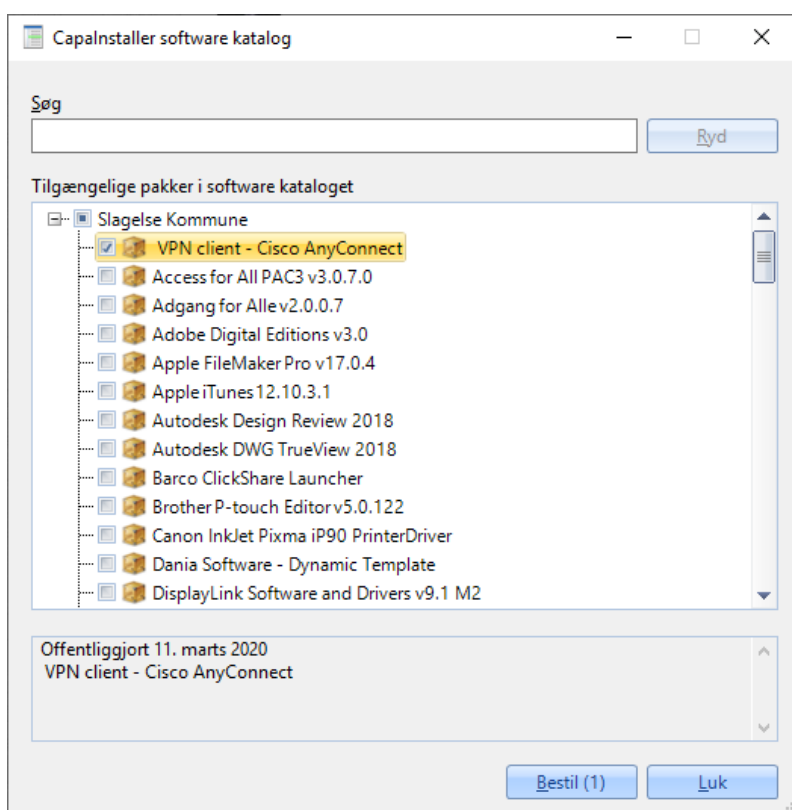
CapaInstaller software katalog

Søg

Ryd

Tilgængelige pakker i software kataloget

Slagelse Kommune
VPN client - Cisco AnyConnect
Access for All PAC3 v3.0.7.0
Adgang for Alle v2.0.0.7
Adobe Digital Editions v3.0
Apple FileMaker Pro v17.0.4
Apple iTunes 12.10.3.1
Autodesk Design Review 2018
Autodesk DWG TrueView 2018
Barco ClickShare Launcher
Brother P-touch Editor v5.0.122
Canon InkJet Pixma iP90 PrinterDriver
Dania Software - Dynamic Template
DisplayLink Software and Drivers v9.1 M2

Offentliggjort 11. marts 2020
VPN client - Cisco AnyConnect

Bestil (1)
Luk